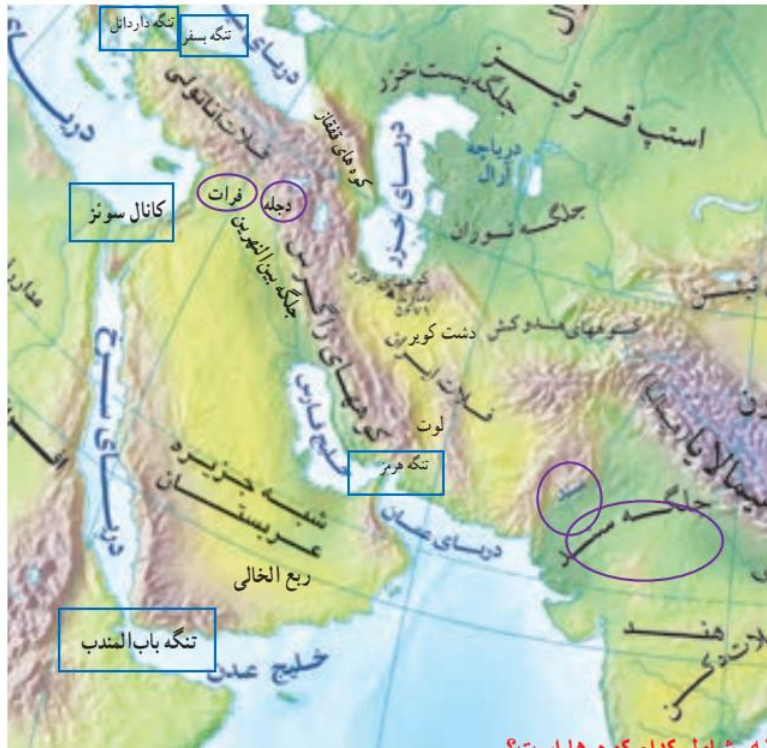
تنگه داردانل
تنگه بسفر
دریای
دریای
فلات آناتولی
کوه های قفقاز
جلگه پست خزر
استپ قرقیز
دریاچه آرال
دریای خزر
کانال سوئز
فرات
دجله
جلگه توران
جلگه بین النهرین
کوه های زاگرس
کوه های البرز
دماوند
۵۶۷۱
کوه های هندوکش
دشت کویر
فلات ایران
لوت
خلیج فارس
دریای سرخ
شبه جزیره عربستان
تنگه هرمز
دریای عمان
سند
جلگه سند
هیمالایا
ربع الخالی
تنگه باب المندب
خلیج عدن
هند
فلات دکن